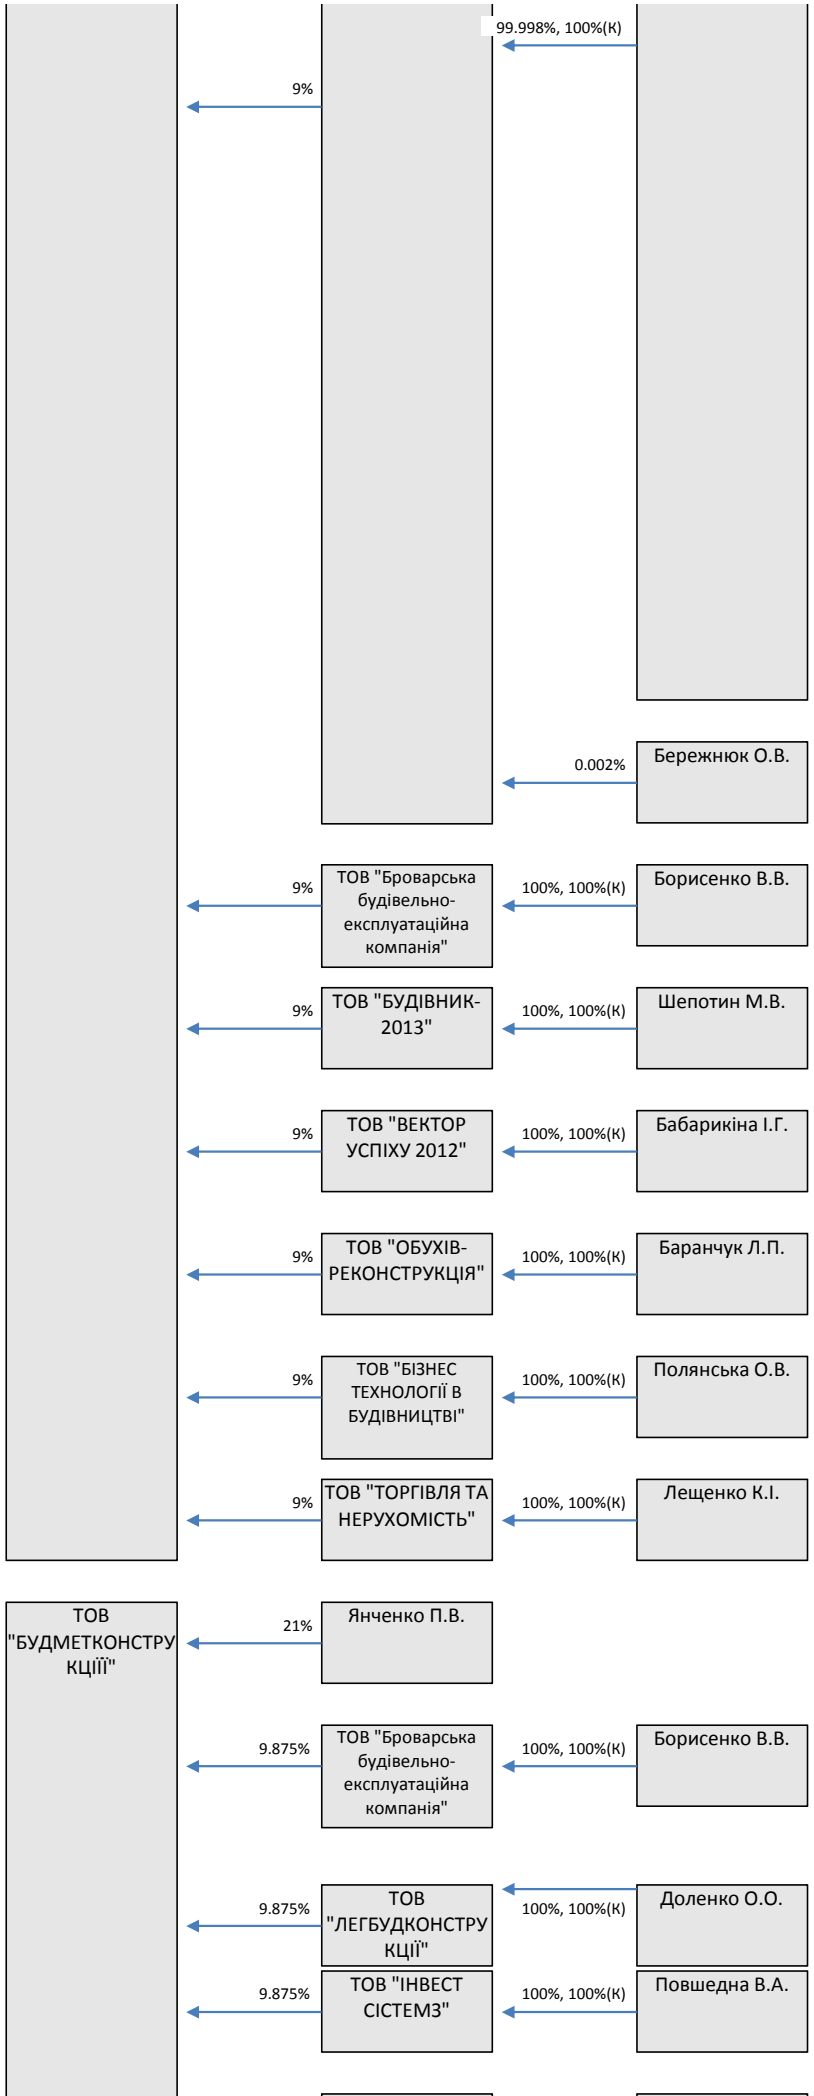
99.998%, 100%(К)

9%

0.002%

Бережнюк О.В.

9%

ТОВ "Броварська будівельно-експлуатаційна компанія"

100%, 100%(К)

Борисенко В.В.

9%

ТОВ "БУДІВНИК-2013"

100%, 100%(К)

Шепотин М.В.

9%

ТОВ "ВЕКТОР УСПІХУ 2012"

100%, 100%(К)

Бабарикіна І.Г.

9%

ТОВ "ОБУХІВ-РЕКОНСТРУКЦІЯ"

100%, 100%(К)

Баранчук Л.П.

9%

ТОВ "БІЗНЕС ТЕХНОЛОГІЇ В БУДІВНИЦТВІ"

100%, 100%(К)

Полянська О.В.

9%

ТОВ "ТОРГІВЛЯ ТА НЕРУХОМІСТЬ"

100%, 100%(К)

Лещенко К.І.

ТОВ "БУДМЕТКОНСТРУКЦІЇ"

21%

Янченко П.В.

9.875%

ТОВ "Броварська будівельно-експлуатаційна компанія"

100%, 100%(К)

Борисенко В.В.

9.875%

ТОВ "ЛЕГБУДКОНСТРУКЦІЇ"

100%, 100%(К)

Доленко О.О.

9.875%

ТОВ "ІНВЕСТ СІСТЕМЗ"

100%, 100%(К)

Повшедна В.А.